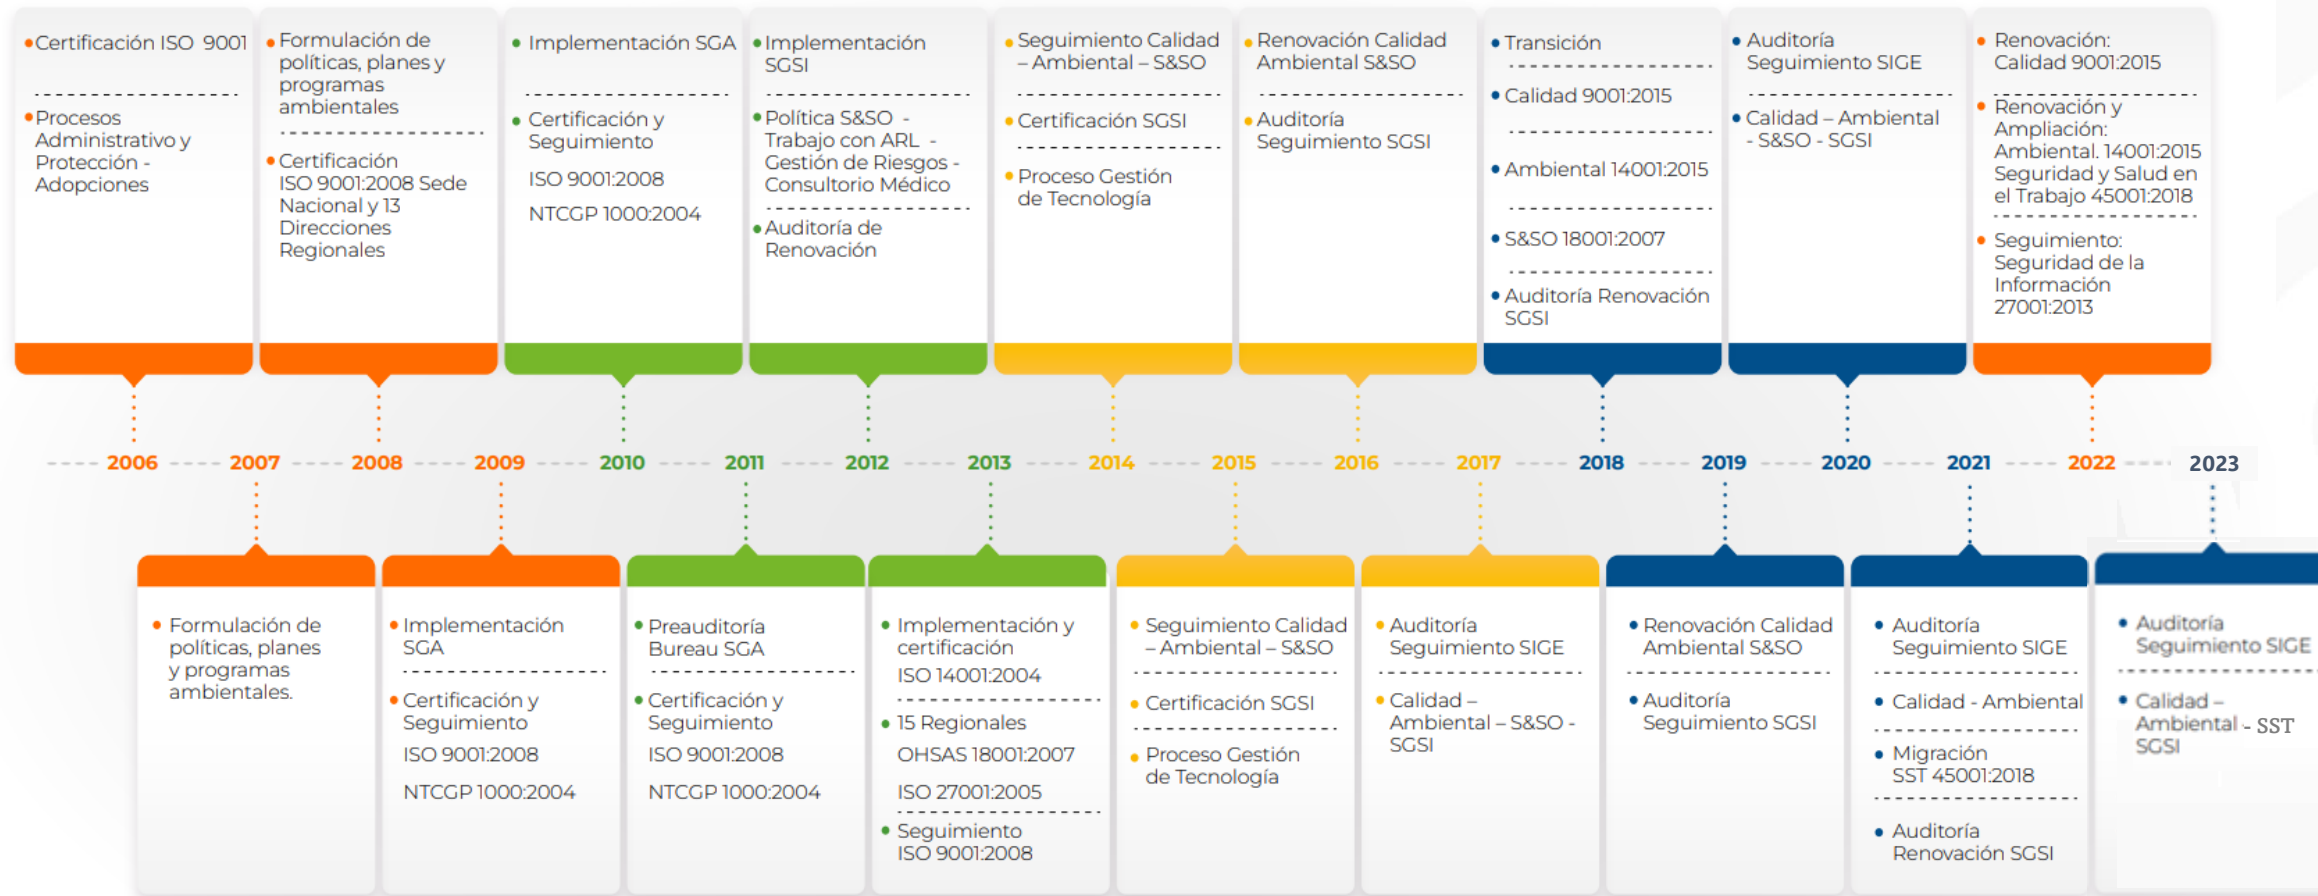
• Certificación ISO 9001

• Procesos Administrativo y Protección - Adopciones

• Formulación de políticas, planes y programas ambientales

• Certificación ISO 9001:2008 Sede Nacional y 13 Direcciones Regionales

• Implementación SGA

• Certificación y Seguimiento

ISO 9001:2008

NTCGP 1000:2004

• Implementación SGSI

• Política S&SO - Trabajo con ARL - Gestión de Riesgos - Consultorio Médico

• Auditoría de Renovación

• Seguimiento Calidad – Ambiental – S&SO

• Certificación SGSI

• Proceso Gestión de Tecnología

• Renovación Calidad Ambiental S&SO

• Auditoría Seguimiento SGSI

• Transición

• Calidad 9001:2015

• Ambiental 14001:2015

• S&SO 18001:2007

• Auditoría Renovación SGSI

• Auditoría Seguimiento SIGE

• Calidad – Ambiental - S&SO - SGSI

• Renovación: Calidad 9001:2015

• Renovación y Ampliación: Ambiental. 14001:2015 Seguridad y Salud en el Trabajo 45001:2018

• Seguimiento: Seguridad de la Información 27001:2013

2006 2007 2008 2009 2010 2011 2012 2013 2014 2015 2016 2017 2018 2019 2020 2021 2022 2023

• Formulación de políticas, planes y programas ambientales.

• Implementación SGA

• Certificación y Seguimiento

ISO 9001:2008

NTCGP 1000:2004

• Preauditoría Bureau SGA

• Certificación y Seguimiento

ISO 9001:2008

NTCGP 1000:2004

• Implementación y certificación

ISO 14001:2004

• 15 Regionales

OHSAS 18001:2007

ISO 27001:2005

• Seguimiento ISO 9001:2008

• Seguimiento Calidad – Ambiental – S&SO

• Certificación SGSI

• Proceso Gestión de Tecnología

• Auditoría Seguimiento SIGE

• Calidad – Ambiental – S&SO - SGSI

• Renovación Calidad Ambiental S&SO

• Auditoría Seguimiento SGSI

• Auditoría Seguimiento SIGE

• Calidad - Ambiental

• Migración SST 45001:2018

• Auditoría Renovación SGSI

• Auditoría Seguimiento SIGE

• Calidad – Ambiental - SST SGSI